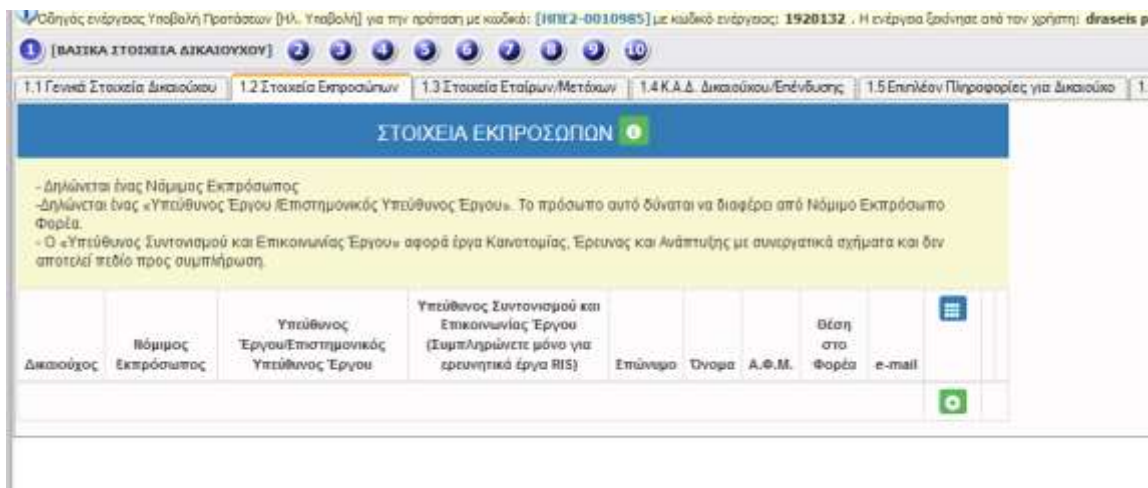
Οδηγός ενέργειας Υποβολή Προτάσεων [Ηλ. Υποβολή] για την πρόταση με κωδικό: [ΗΠΕ2-0010985] με κωδικό ενέργειας: 1920132 . Η ενέργεια ξεκίνησε από τον χρήστη: draseis p

1 [ΒΑΣΙΚΑ ΣΤΟΙΧΕΙΑ ΔΙΚΑΙΟΥΧΟΥ] 2 3 4 5 6 7 8 9 10

1.1 Γενικά Στοιχεία Δικαιούχου | 1.2 Στοιχεία Εκπροσώπων | 1.3 Στοιχεία Εταίρων/Μετόχων | 1.4 Κ.Α.Δ. Δικαιούχου/Επένδυσης | 1.5 Επιπλέον Πληροφορίες για Δικαιούχο | 1.

ΣΤΟΙΧΕΙΑ ΕΚΠΡΟΣΩΠΩΝ

- Δηλώνεται ένας Νόμιμος Εκπρόσωπος
-Δηλώνεται ένας «Υπεύθυνος Έργου /Επιστημονικός Υπεύθυνος Έργου». Το πρόσωπο αυτό δύναται να διαφέρει από Νόμιμο Εκπρόσωπο Φορέα.
- Ο «Υπεύθυνος Συντονισμού και Επικοινωνίας Έργου» αφορά έργα Καινοτομίας, Έρευνας και Ανάπτυξης με συνεργατικά σχήματα και δεν αποτελεί πεδίο προς συμπλήρωση.

| Δικαιούχος | Νόμιμος Εκπρόσωπος | Υπεύθυνος Έργου/Επιστημονικός Υπεύθυνος Έργου | Υπεύθυνος Συντονισμού και Επικοινωνίας Έργου (Συμπληρώνετε μόνο για ερευνητικά έργα RIS) | Επώνυμο | Όνομα | Α.Φ.Μ. | Θέση στο Φορέα | e-mail | |
|---|---|---|---|---|---|---|---|---|---|
| | | | | | | | | | |